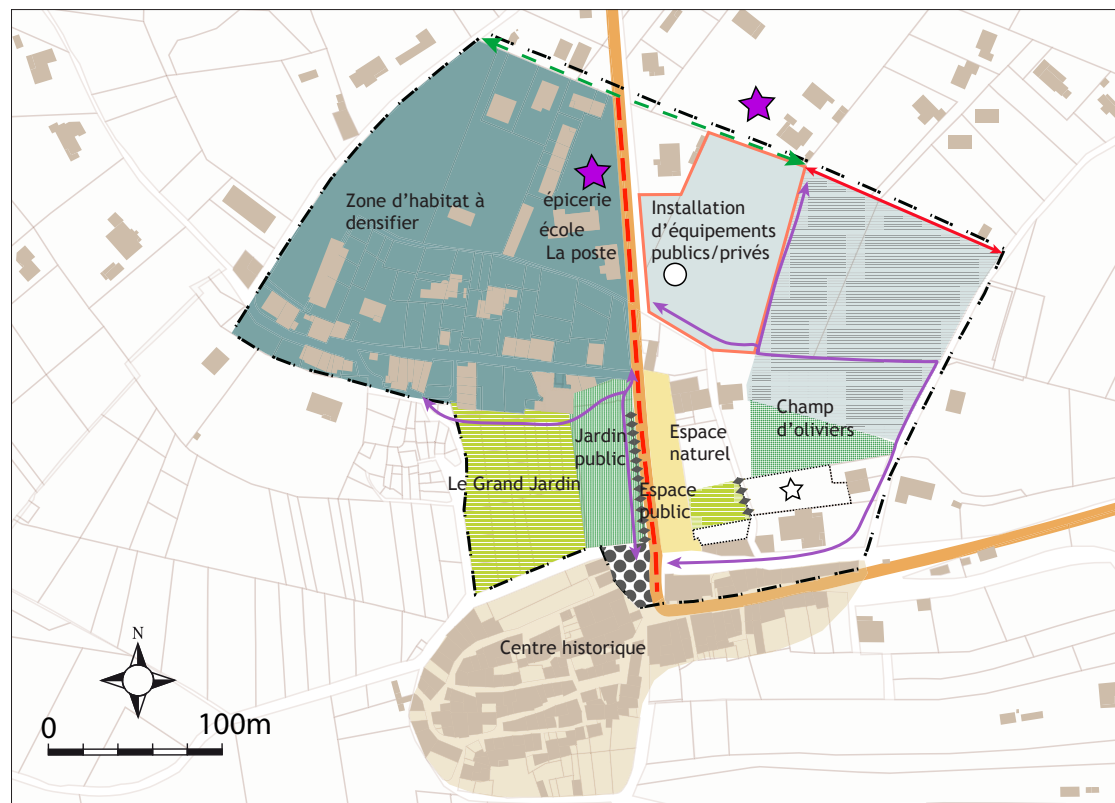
Zone d'habitat à densifier

épicerie
école
La poste

Installation d'équipements publics/privés

Champ d'oliviers

Jardin public

Espace naturel

Espace public

Le Grand Jardin

Centre historique

N

0 100m